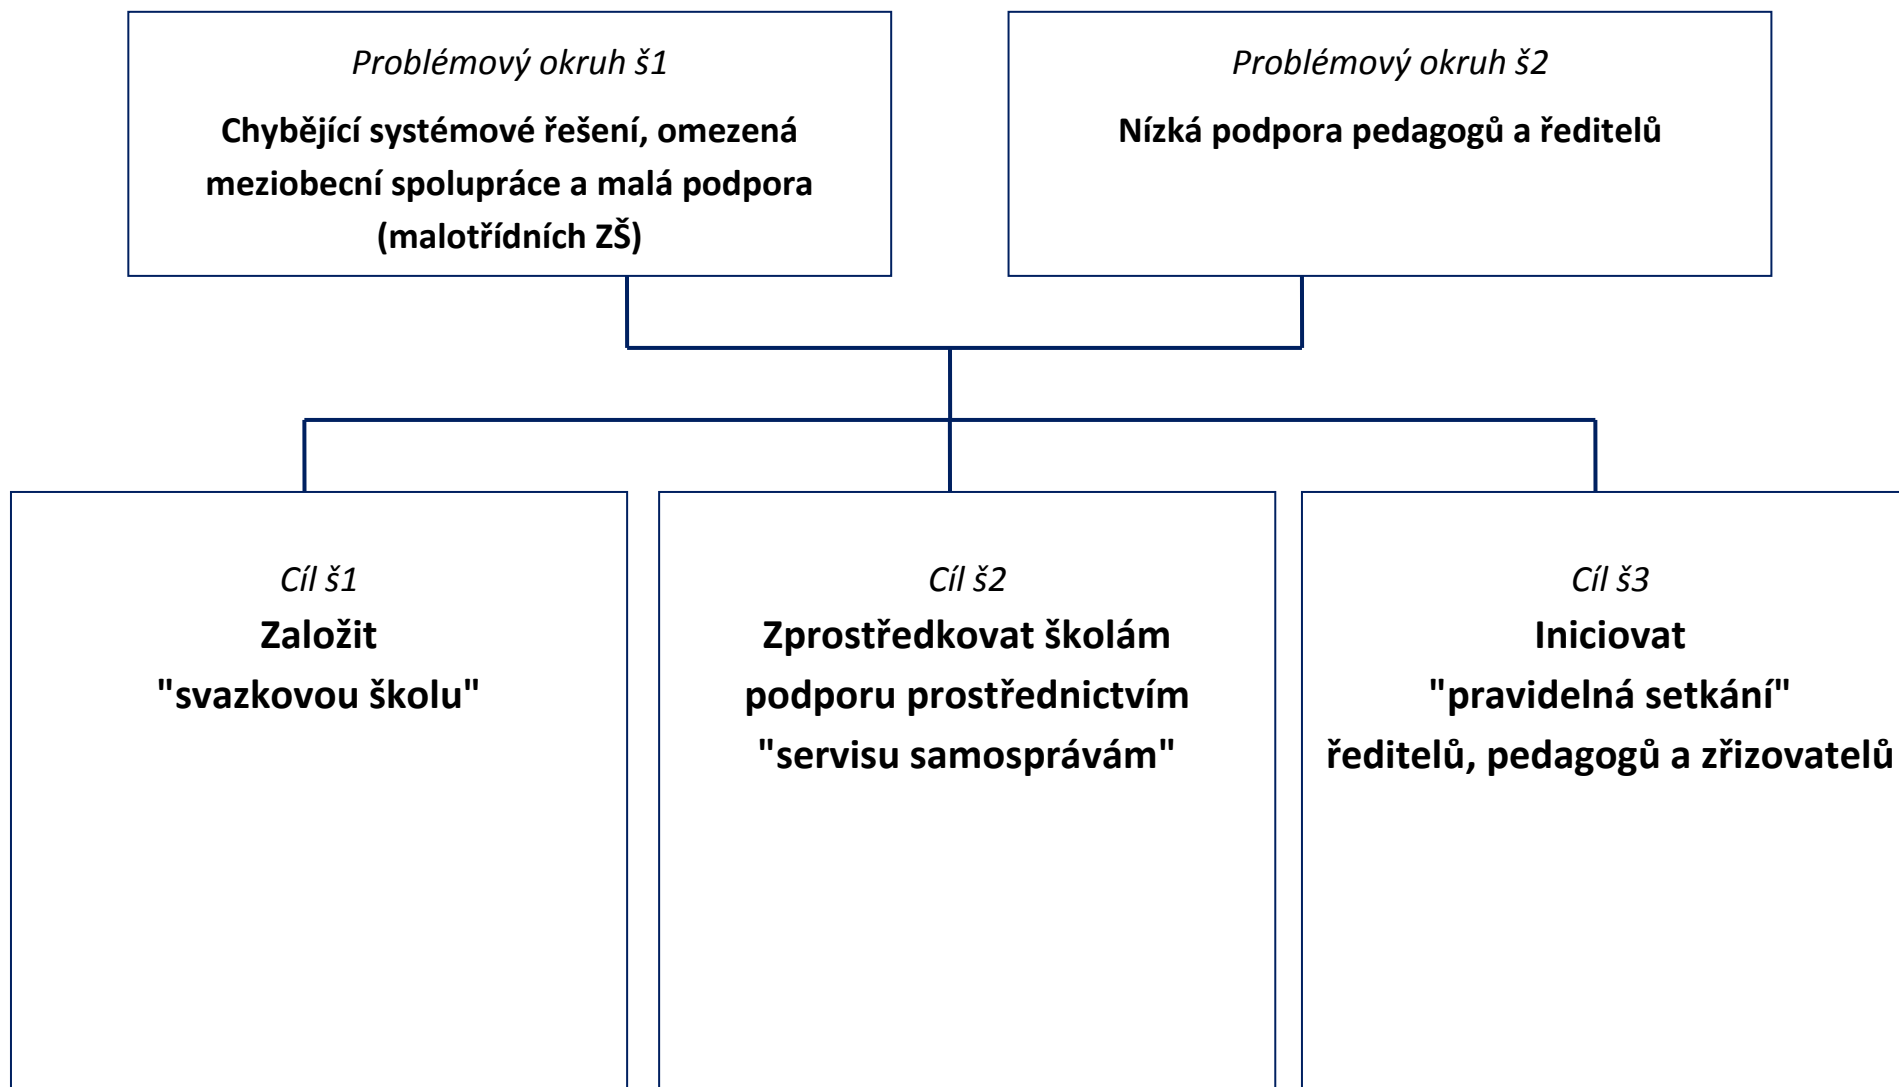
Problémový okruh š1

Chybějící systémové řešení, omezená meziobecní spolupráce a malá podpora (malotřídních ZŠ)

Problémový okruh š2

Nízká podpora pedagogů a ředitelů

Cíl š1

Založit "svazkovou školu"

Cíl š2

Zprostředkovat školám podporu prostřednictvím "servisu samosprávám"

Cíl š3

Iniciovat "pravidelná setkání" ředitelů, pedagogů a zřizovatelů